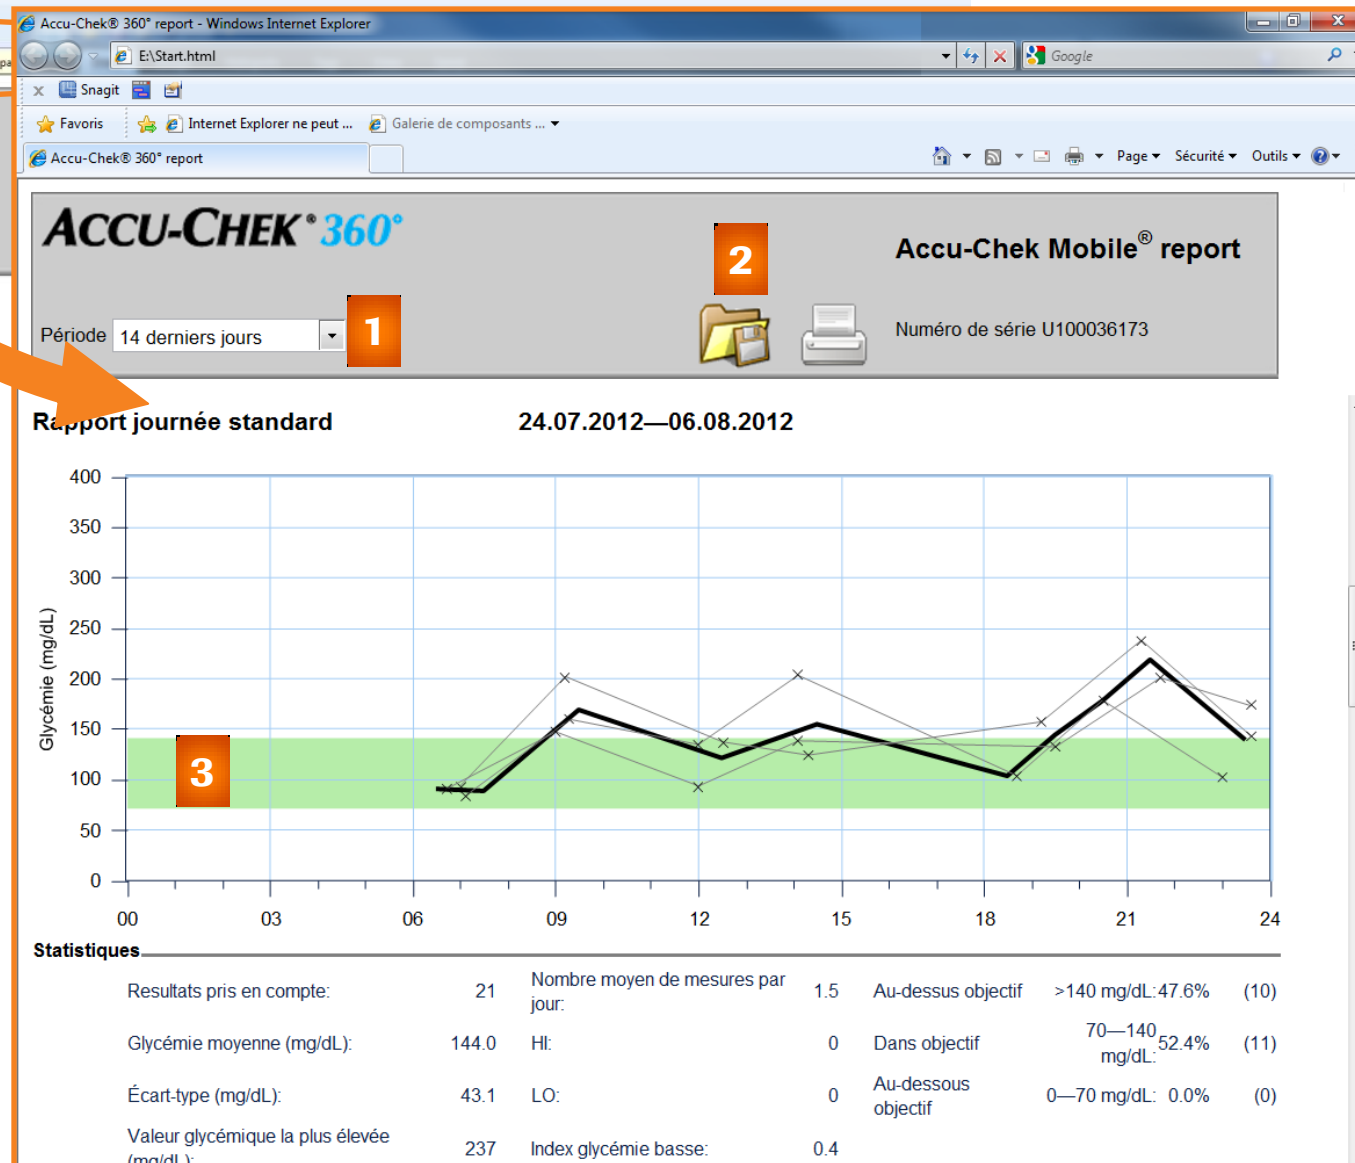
Accu-Chek® 360° report - Windows Internet Explorer

E:\Start.html

Google

Snagit

Favoris

Internet Explorer ne peut ...

Galerie de composants ...

Accu-Chek® 360° report

Page

Sécurité

Outils

ACCU-CHEK® 360°

Accu-Chek Mobile® report

2

Numéro de série U100036173

Période 14 derniers jours

1

Rapport journée standard

24.07.2012—06.08.2012

Glycémie (mg/dL)

400
350
300
250
200
150
100
50
0

3

00 03 06 09 12 15 18 21 24

Statistiques

| | | | | | | |
|---|---|---|---|---|---|---|
| Resultats pris en compte: | 21 | Nombre moyen de mesures par jour: | 1.5 | Au-dessus objectif | >140 mg/dL: 47.6% | (10) |
| Glycémie moyenne (mg/dL): | 144.0 | HI: | 0 | Dans objectif | 70—140 mg/dL: 52.4% | (11) |
| Écart-type (mg/dL): | 43.1 | LO: | 0 | Au-dessous objectif | 0—70 mg/dL: 0.0% | (0) |
| Valeur glycémique la plus élevée (mg/dL): | 237 | Index glycémie basse: | 0.4 | | | |